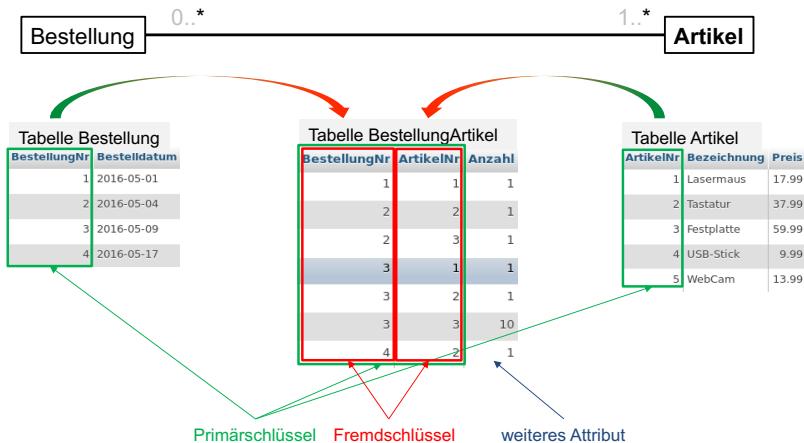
Bestellung 0..* 1..* Artikel

Tabelle Bestellung

| BestellungNr | Bestelldatum |
|---|---|
| 1 | 2016-05-01 |
| 2 | 2016-05-04 |
| 3 | 2016-05-09 |
| 4 | 2016-05-17 |

Tabelle BestellungArtikel

| BestellungNr | ArtikelNr | Anzahl |
|---|---|---|
| 1 | 1 | 1 |
| 2 | 2 | 1 |
| 2 | 3 | 1 |
| 3 | 1 | 1 |
| 3 | 2 | 1 |
| 3 | 3 | 10 |
| 4 | 2 | 1 |

Tabelle Artikel

| ArtikelNr | Bezeichnung | Preis |
|---|---|---|
| 1 | Lasermaus | 17.99 |
| 2 | Tastatur | 37.99 |
| 3 | Festplatte | 59.99 |
| 4 | USB-Stick | 9.99 |
| 5 | WebCam | 13.99 |

Primärschlüssel Fremdschlüssel weiteres Attribut